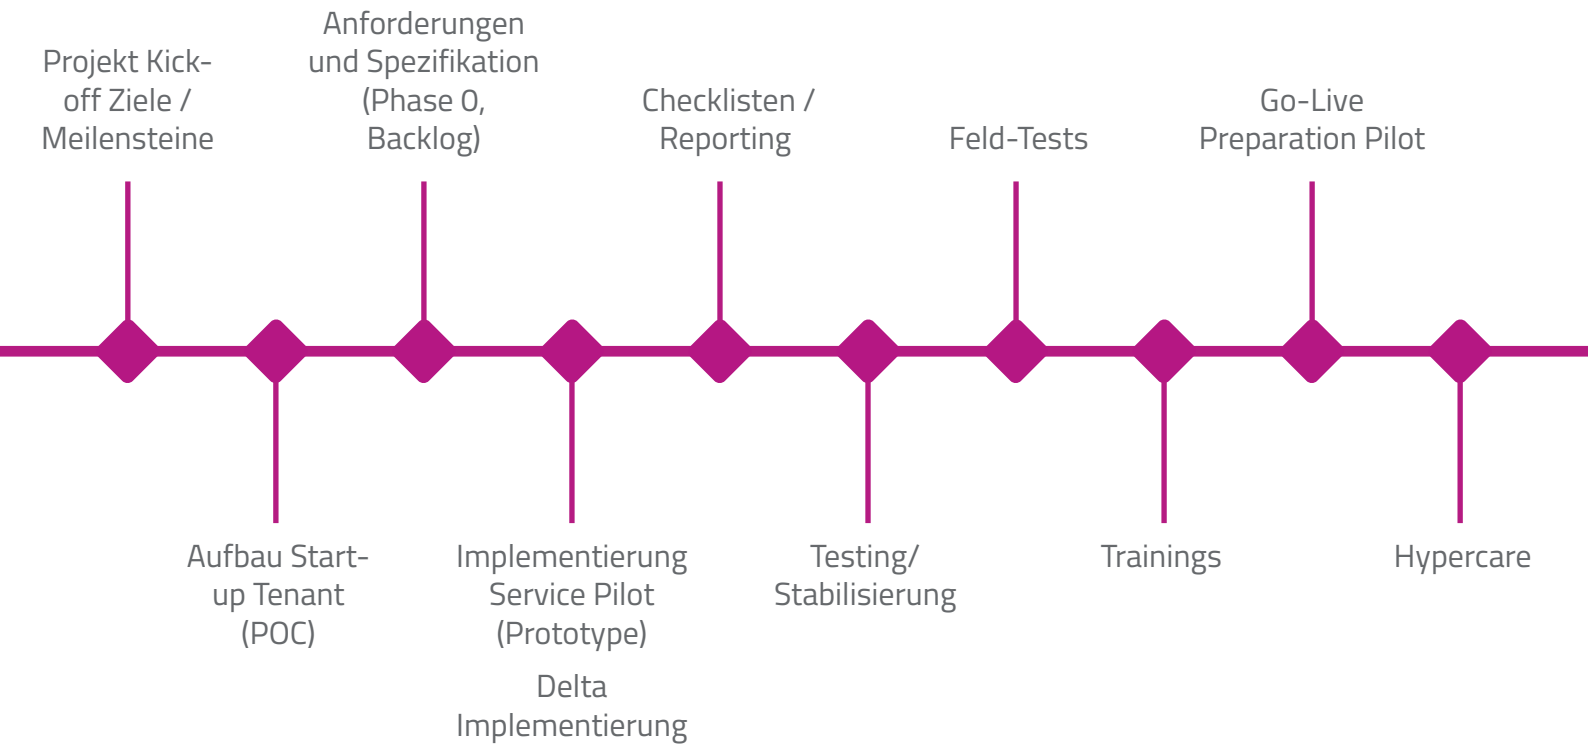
Projekt Kick-off Ziele / Meilensteine

Aufbau Start-up Tenant (POC)

Anforderungen und Spezifikation (Phase 0, Backlog)

Implementierung Service Pilot (Prototype)

Delta Implementierung

Checklisten / Reporting

Testing/ Stabilisierung

Feld-Tests

Trainings

Go-Live Preparation Pilot

Hypercare